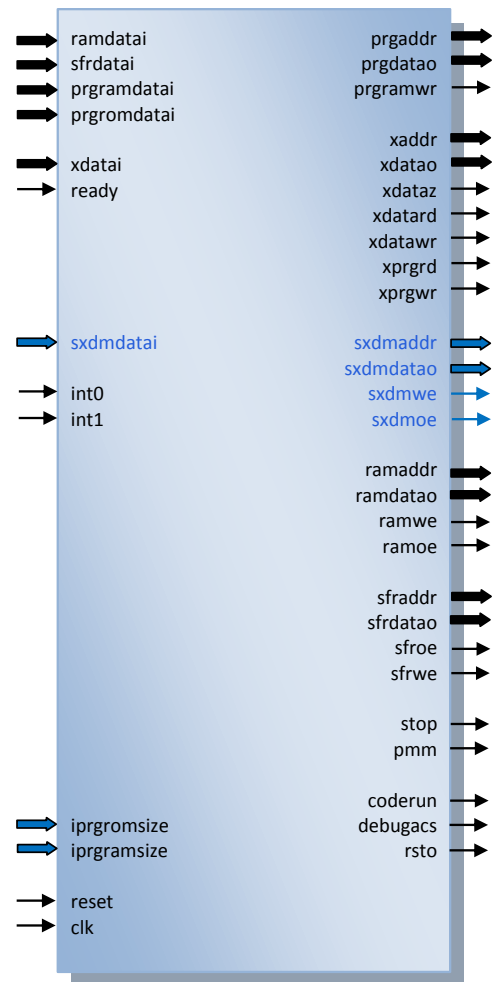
ramdatai
sfrdatai
prgramdatai
prgromdatai

xdatai
ready

sxdmdatai

int0
int1

iprgromsize
iprgramsize

reset
clk

prgaddr
prgdatao
prgramwr

xaddr
xdatao
xdataz
xdatard
xdatawr
xprgrd
xprgwr

sxdmaddr
sxdmdatao
sxdmwe
sxdmoe

ramaddr
ramdatao
ramwe
ramoe

sfraddr
sfrdatao
sfroe
sfrwe

stop
pmm

coderun
debugacs
rsto